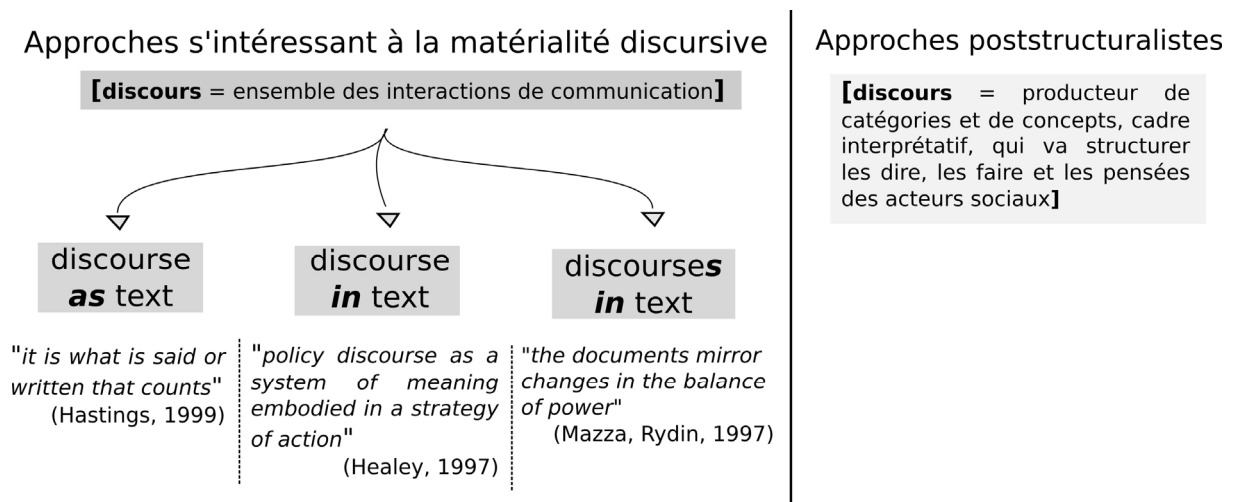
Approches s'intéressant à la matérialité discursive

**[discours** = ensemble des interactions de communication**]**

discourse ***as*** text

discourse ***in*** text

discourse***s*** ***in*** text

"*it is what is said or written that counts*" (Hastings, 1999)

"*policy discourse as a system of meaning embodied in a strategy of action*" (Healey, 1997)

"*the documents mirror changes in the balance of power*" (Mazza, Rydin, 1997)

Approches poststructuralistes

**[discours** = producteur de catégories et de concepts, cadre interprétatif, qui va structurer les dire, les faire et les pensées des acteurs sociaux**]**